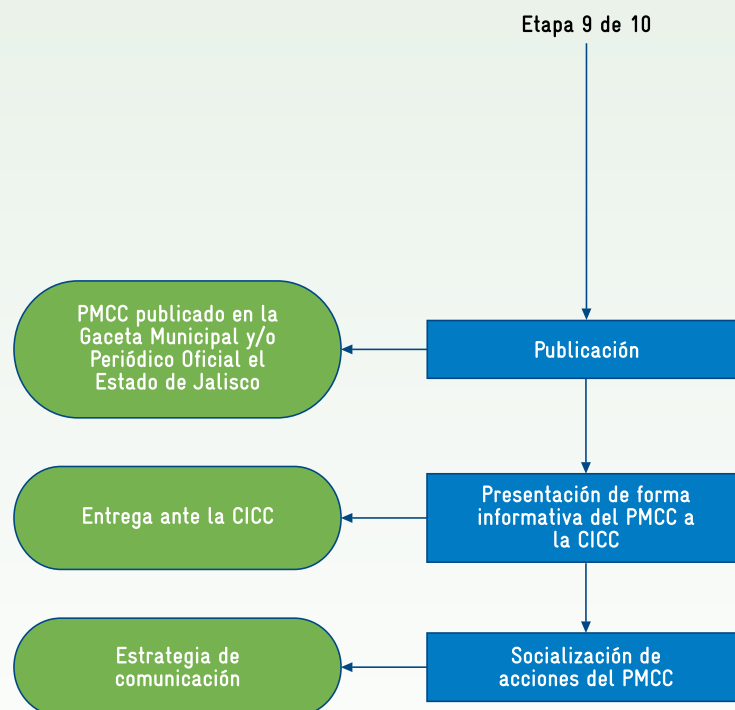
Etapa 9 de 10

Publicación

PMCC publicado en la Gaceta Municipal y/o Periódico Oficial el Estado de Jalisco

Presentación de forma informativa del PMCC a la CICC

Entrega ante la CICC

Socialización de acciones del PMCC

Estrategia de comunicación